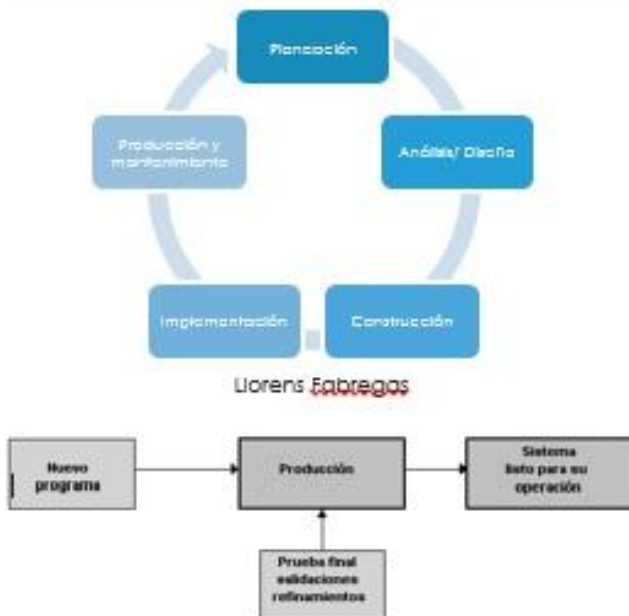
Planeación

Análisis/ Diseño

Construcción

Implementación

Producción y mantenimiento

Llorens Fabregas

Nuevo programa

Producción

Sistema listo para su operación

Prueba final validaciones refinamientos